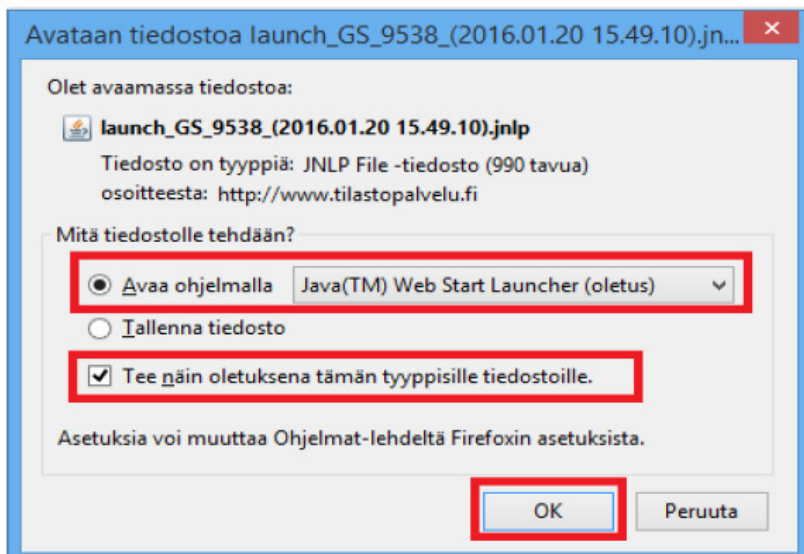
Avataan tiedostoa launch_GS_9538_(2016.01.20 15.49.10).jn...

Olet avaamassa tiedostoa:

launch_GS_9538_(2016.01.20 15.49.10).jnlp

Tiedosto on tyyppiä: JNLP File -tiedosto (990 tavua)
osoitteesta: http://www.tilastopalvelu.fi

Mitä tiedostolle tehdään?

Avaa ohjelmalla Java(TM) Web Start Launcher (oletus)

Tallenna tiedosto

Tee näin oletuksena tämän tyyppisille tiedostoille.

Asetuksia voi muuttaa Ohjelmat-lehdeltä Firefoxin asetuksista.

OK Peruuta